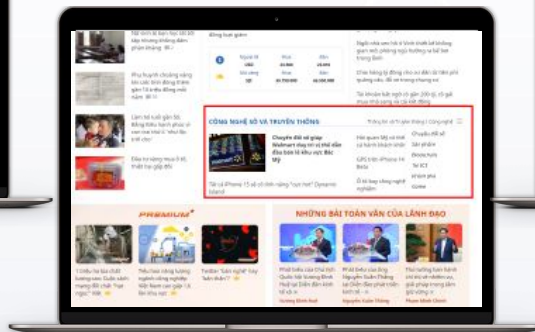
Phụ huynh choáng váng khi các trường thông báo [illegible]

Cảnh hệ luỵ gần 30 triệu học sinh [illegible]

Đấu tư nông nghiệp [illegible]

CÔNG NGHỆ SỐ VÀ TRUYỀN THÔNG

Chuyển đổi số giúp Walmart duy trì vị thế dẫn đầu bán lẻ khu vực Bắc Mỹ

Tất cả iPhone 15 sẽ có thiết kế "tai thỏ" Dynamic Island

Chuyển đổi số

Sản phẩm

Doanh nghiệp

Tư vấn

Game

PREMIUM

NHỮNG BÀI TOÀN VĂN CỦA LÃNH ĐẠO